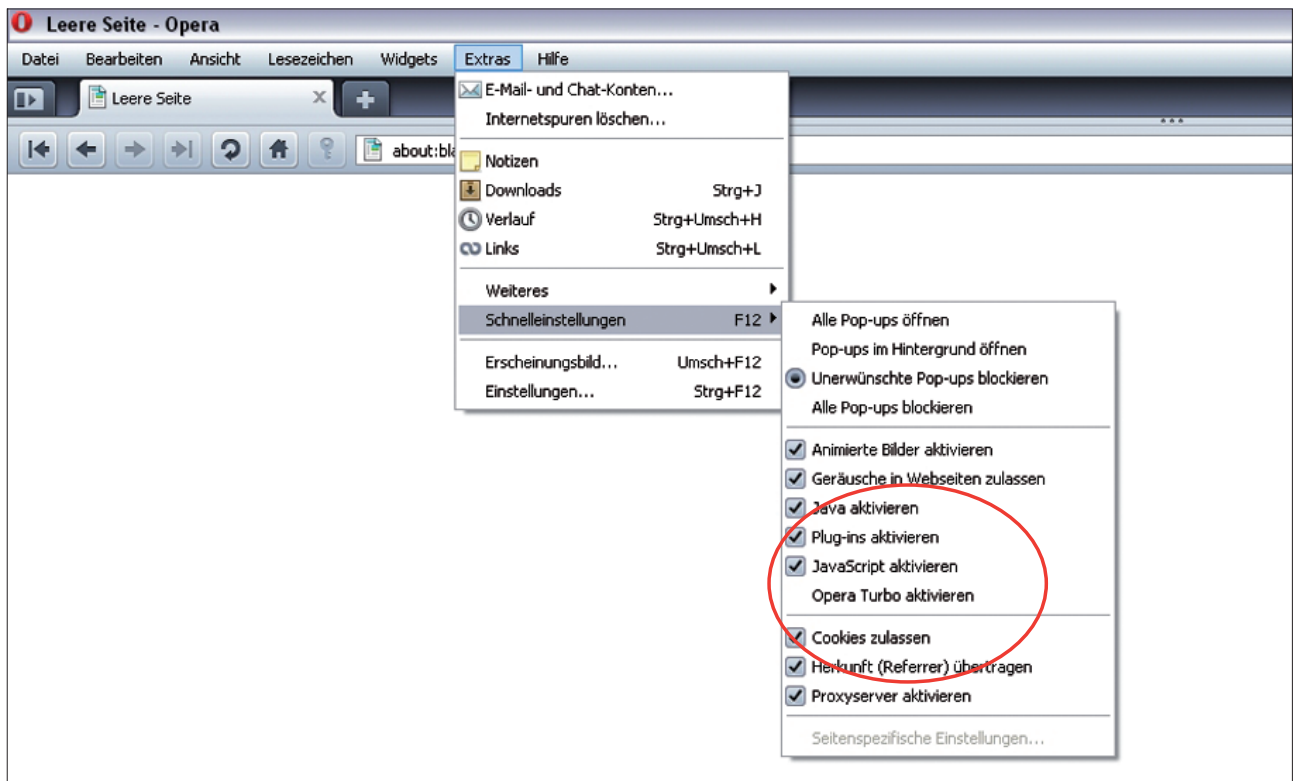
Leere Seite - Opera

Datei Bearbeiten Ansicht Lesezeichen Widgets Extras Hilfe

Leere Seite

about:bla

E-Mail- und Chat-Konten...
Internetspuren löschen...

Notizen
Downloads Strg+J
Verlauf Strg+Umsch+H
Links Strg+Umsch+L

Weiteres
Schnelleinstellungen F12

Erscheinungsbild... Umsch+F12
Einstellungen... Strg+F12

Alle Pop-ups öffnen
Pop-ups im Hintergrund öffnen
Unerwünschte Pop-ups blockieren
Alle Pop-ups blockieren

Animierte Bilder aktivieren
Geräusche in Webseiten zulassen
Java aktivieren
Plug-ins aktivieren
JavaScript aktivieren
Opera Turbo aktivieren

Cookies zulassen
Herkunft (Referrer) übertragen
Proxyserver aktivieren

Seitenspezifische Einstellungen...